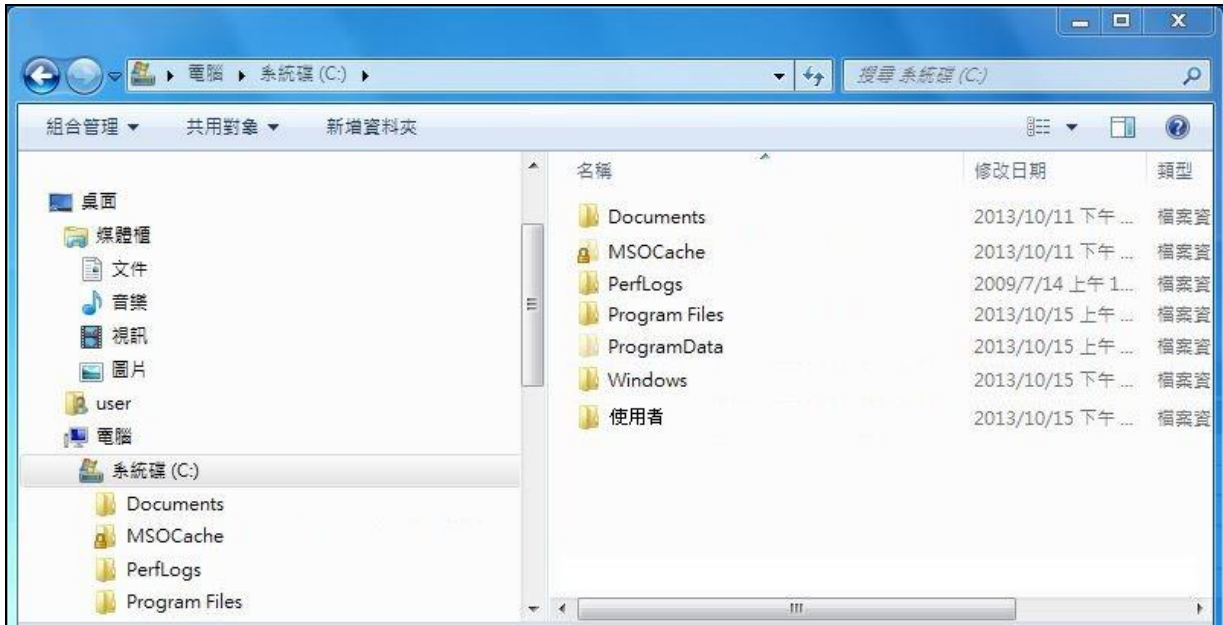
電腦 ▸ 系統碟 (C:) ▸

搜尋 系統碟 (C:)

組合管理 ▾ 共用對象 ▾ 新增資料夾

桌面
媒體櫃
文件
音樂
視訊
圖片
user
電腦
系統碟 (C:)
Documents
MSOCache
PerfLogs
Program Files

| 名稱 | 修改日期 | 類型 |
|---|---|---|
| Documents | 2013/10/11 下午 ... | 檔案資 |
| MSOCache | 2013/10/11 下午 ... | 檔案資 |
| PerfLogs | 2009/7/14 上午 1... | 檔案資 |
| Program Files | 2013/10/15 上午 ... | 檔案資 |
| ProgramData | 2013/10/15 上午 ... | 檔案資 |
| Windows | 2013/10/15 下午 ... | 檔案資 |
| 使用者 | 2013/10/15 下午 ... | 檔案資 |